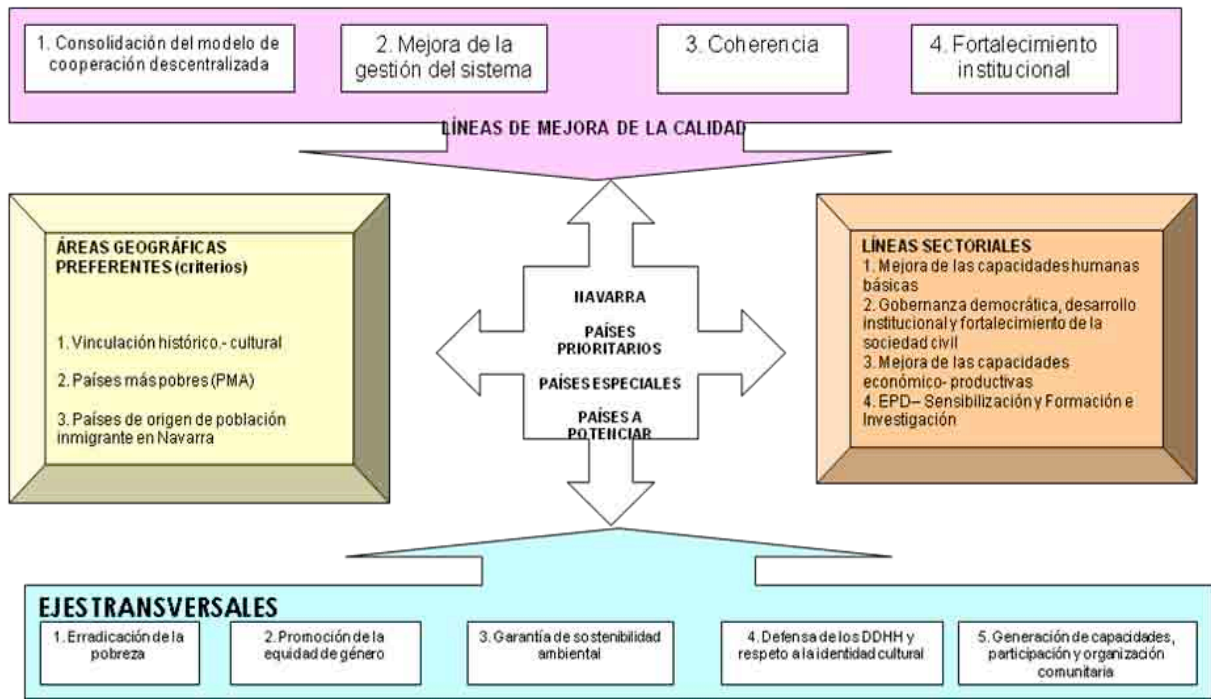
1. Consolidación del modelo de cooperación descentralizada

2. Mejora de la gestión del sistema

3. Coherencia

4. Fortalecimiento institucional

LÍNEAS DE MEJORA DE LA CALIDAD

ÁREAS GEOGRÁFICAS PREFERENTES (criterios)

1. Vinculación histórico.- cultural

2. Países más pobres (PMA)

3. Países de origen de población inmigrante en Navarra

NAVARRA

PAÍSES PRIORITARIOS

PAÍSES ESPECIALES

PAÍSES A POTENCIAR

LÍNEAS SECTORIALES
1. Mejora de las capacidades humanas básicas
2. Gobernanza democrática, desarrollo institucional y fortalecimiento de la sociedad civil
3. Mejora de las capacidades económico- productivas
4. EPD– Sensibilización y Formación e Investigación

EJESTRANSVERSALES

1. Erradicación de la pobreza

2. Promoción de la equidad de género

3. Garantía de sostenibilidad ambiental

4. Defensa de los DDHH y respeto a la identidad cultural

5. Generación de capacidades, participación y organización comunitaria